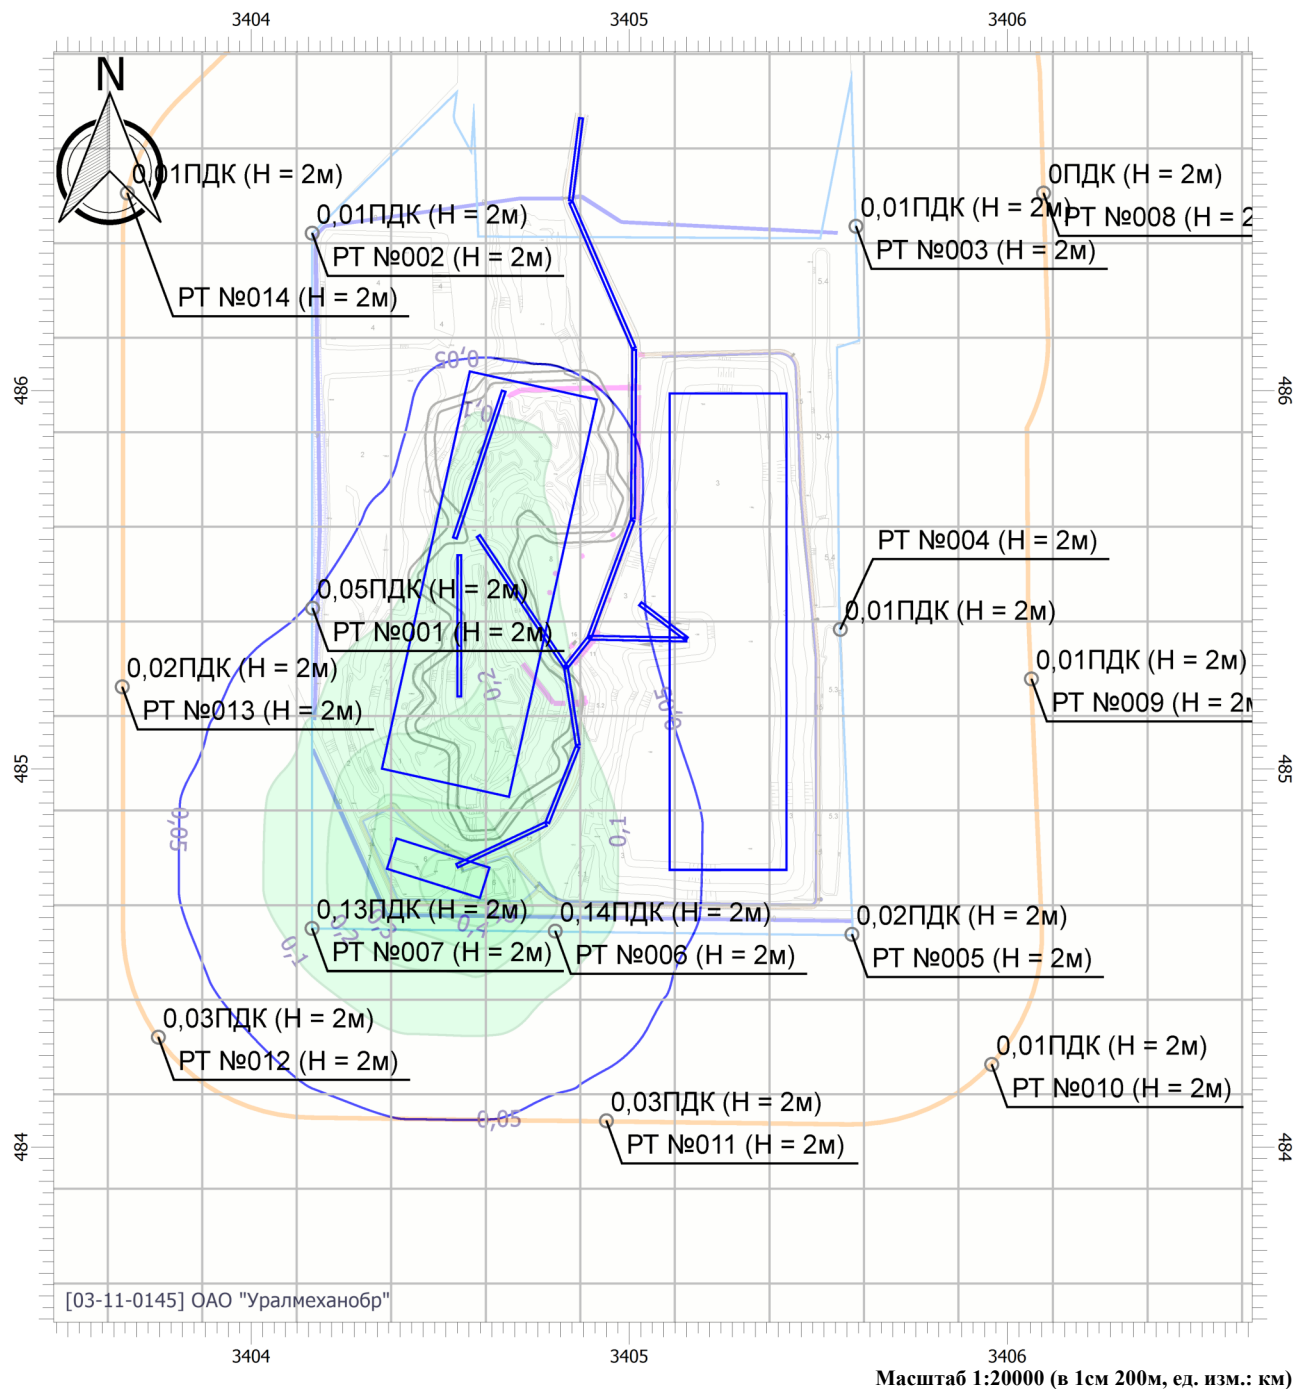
3404
3405
3406

N

0,01ПДК (H = 2м)
РТ №014 (H = 2м)

0,01ПДК (H = 2м)
РТ №002 (H = 2м)

0,01ПДК (H = 2м)
РТ №003 (H = 2м)

0ПДК (H = 2м)
РТ №008 (H = 2

0,05
0,1

486
486

РТ №004 (H = 2м)
0,01ПДК (H = 2м)

0,05ПДК (H = 2м)
РТ №001 (H = 2м)

0,02ПДК (H = 2м)
РТ №013 (H = 2м)

0,01ПДК (H = 2м)
РТ №009 (H = 2м

0,2
0,05

485
485

0,05
0,1

0,13ПДК (H = 2м)
РТ №007 (H = 2м)

0,14ПДК (H = 2м)
РТ №006 (H = 2м)

0,02ПДК (H = 2м)
РТ №005 (H = 2м)

0,1
0,2

0,03ПДК (H = 2м)
РТ №012 (H = 2м)

0,01ПДК (H = 2м)
РТ №010 (H = 2м)

0,05

0,03ПДК (H = 2м)
РТ №011 (H = 2м)

484
484

[03-11-0145] ОАО "Уралмеханобр"

3404
3405
3406

Масштаб 1:20000 (в 1см 200м, ед. изм.: км)